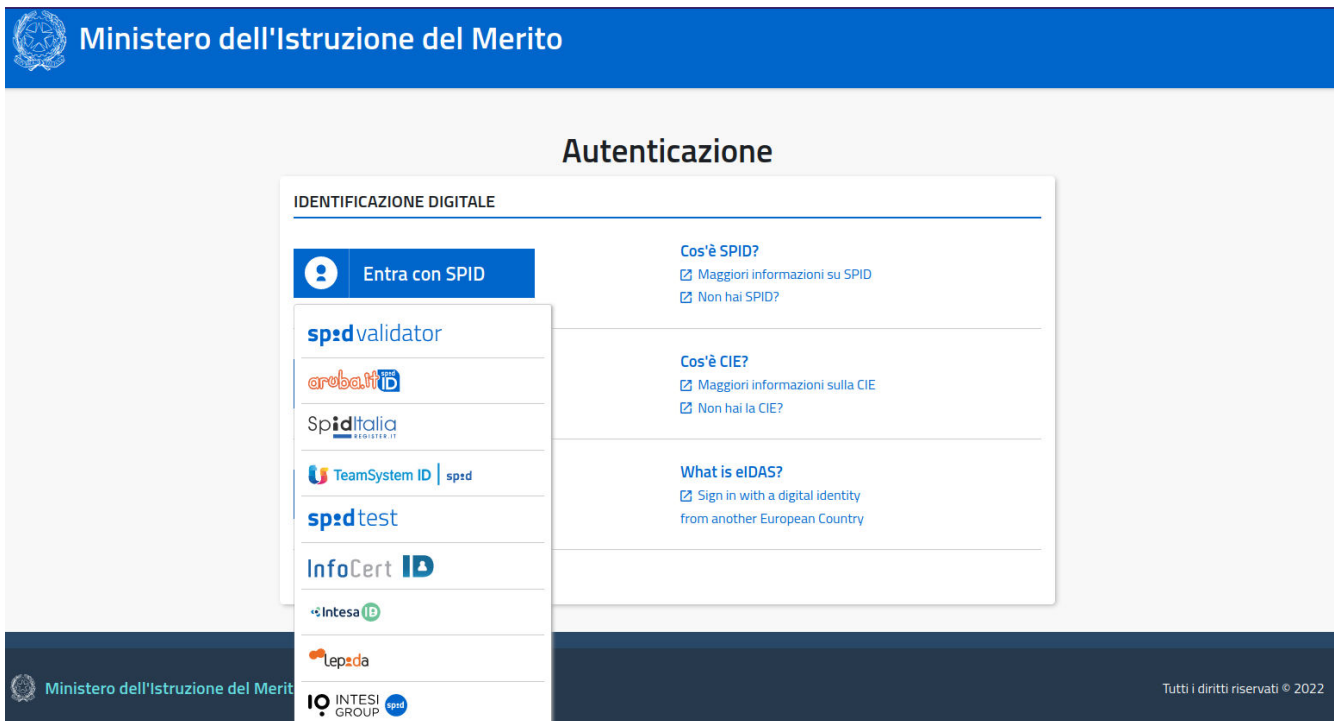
Ministero dell'Istruzione del Merito

Autenticazione

IDENTIFICAZIONE DIGITALE

Entra con SPID

spid validator
aruba.it spid ID
SpidItalia REGISTER.IT
TeamSystem ID | spid
spid test
InfoCert ID
Intesa ID
lepida
IQ INTESI GROUP spid

Cos'è SPID?
Maggiori informazioni su SPID
Non hai SPID?

Cos'è CIE?
Maggiori informazioni sulla CIE
Non hai la CIE?

What is eIDAS?
Sign in with a digital identity from another European Country

Ministero dell'Istruzione del Merit

Tutti i diritti riservati © 2022